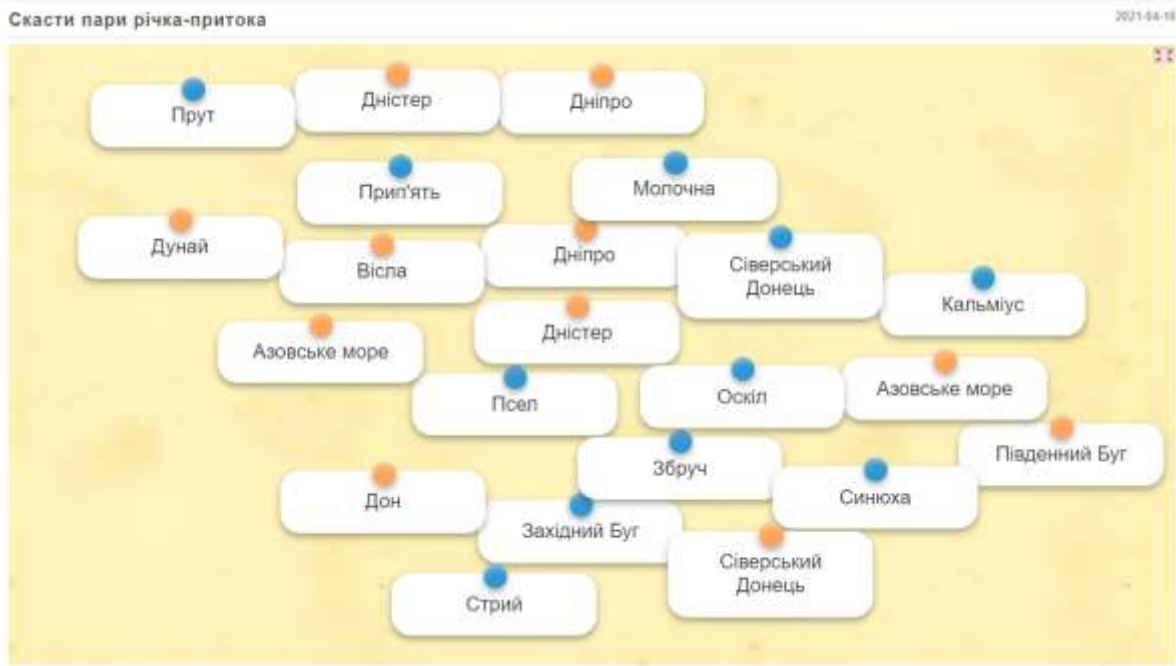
Скасти пари річка-притока

2021-04-19

Прут

Дністер

Дніпро

Прип'ять

Молочна

Дунай

Вісла

Дніпро

Сіверський Донець

Кальміус

Азовське море

Дністер

Псел

Оскіл

Азовське море

Південний Буг

Збруч

Дон

Західний Буг

Синюха

Сіверський Донець

Стрий